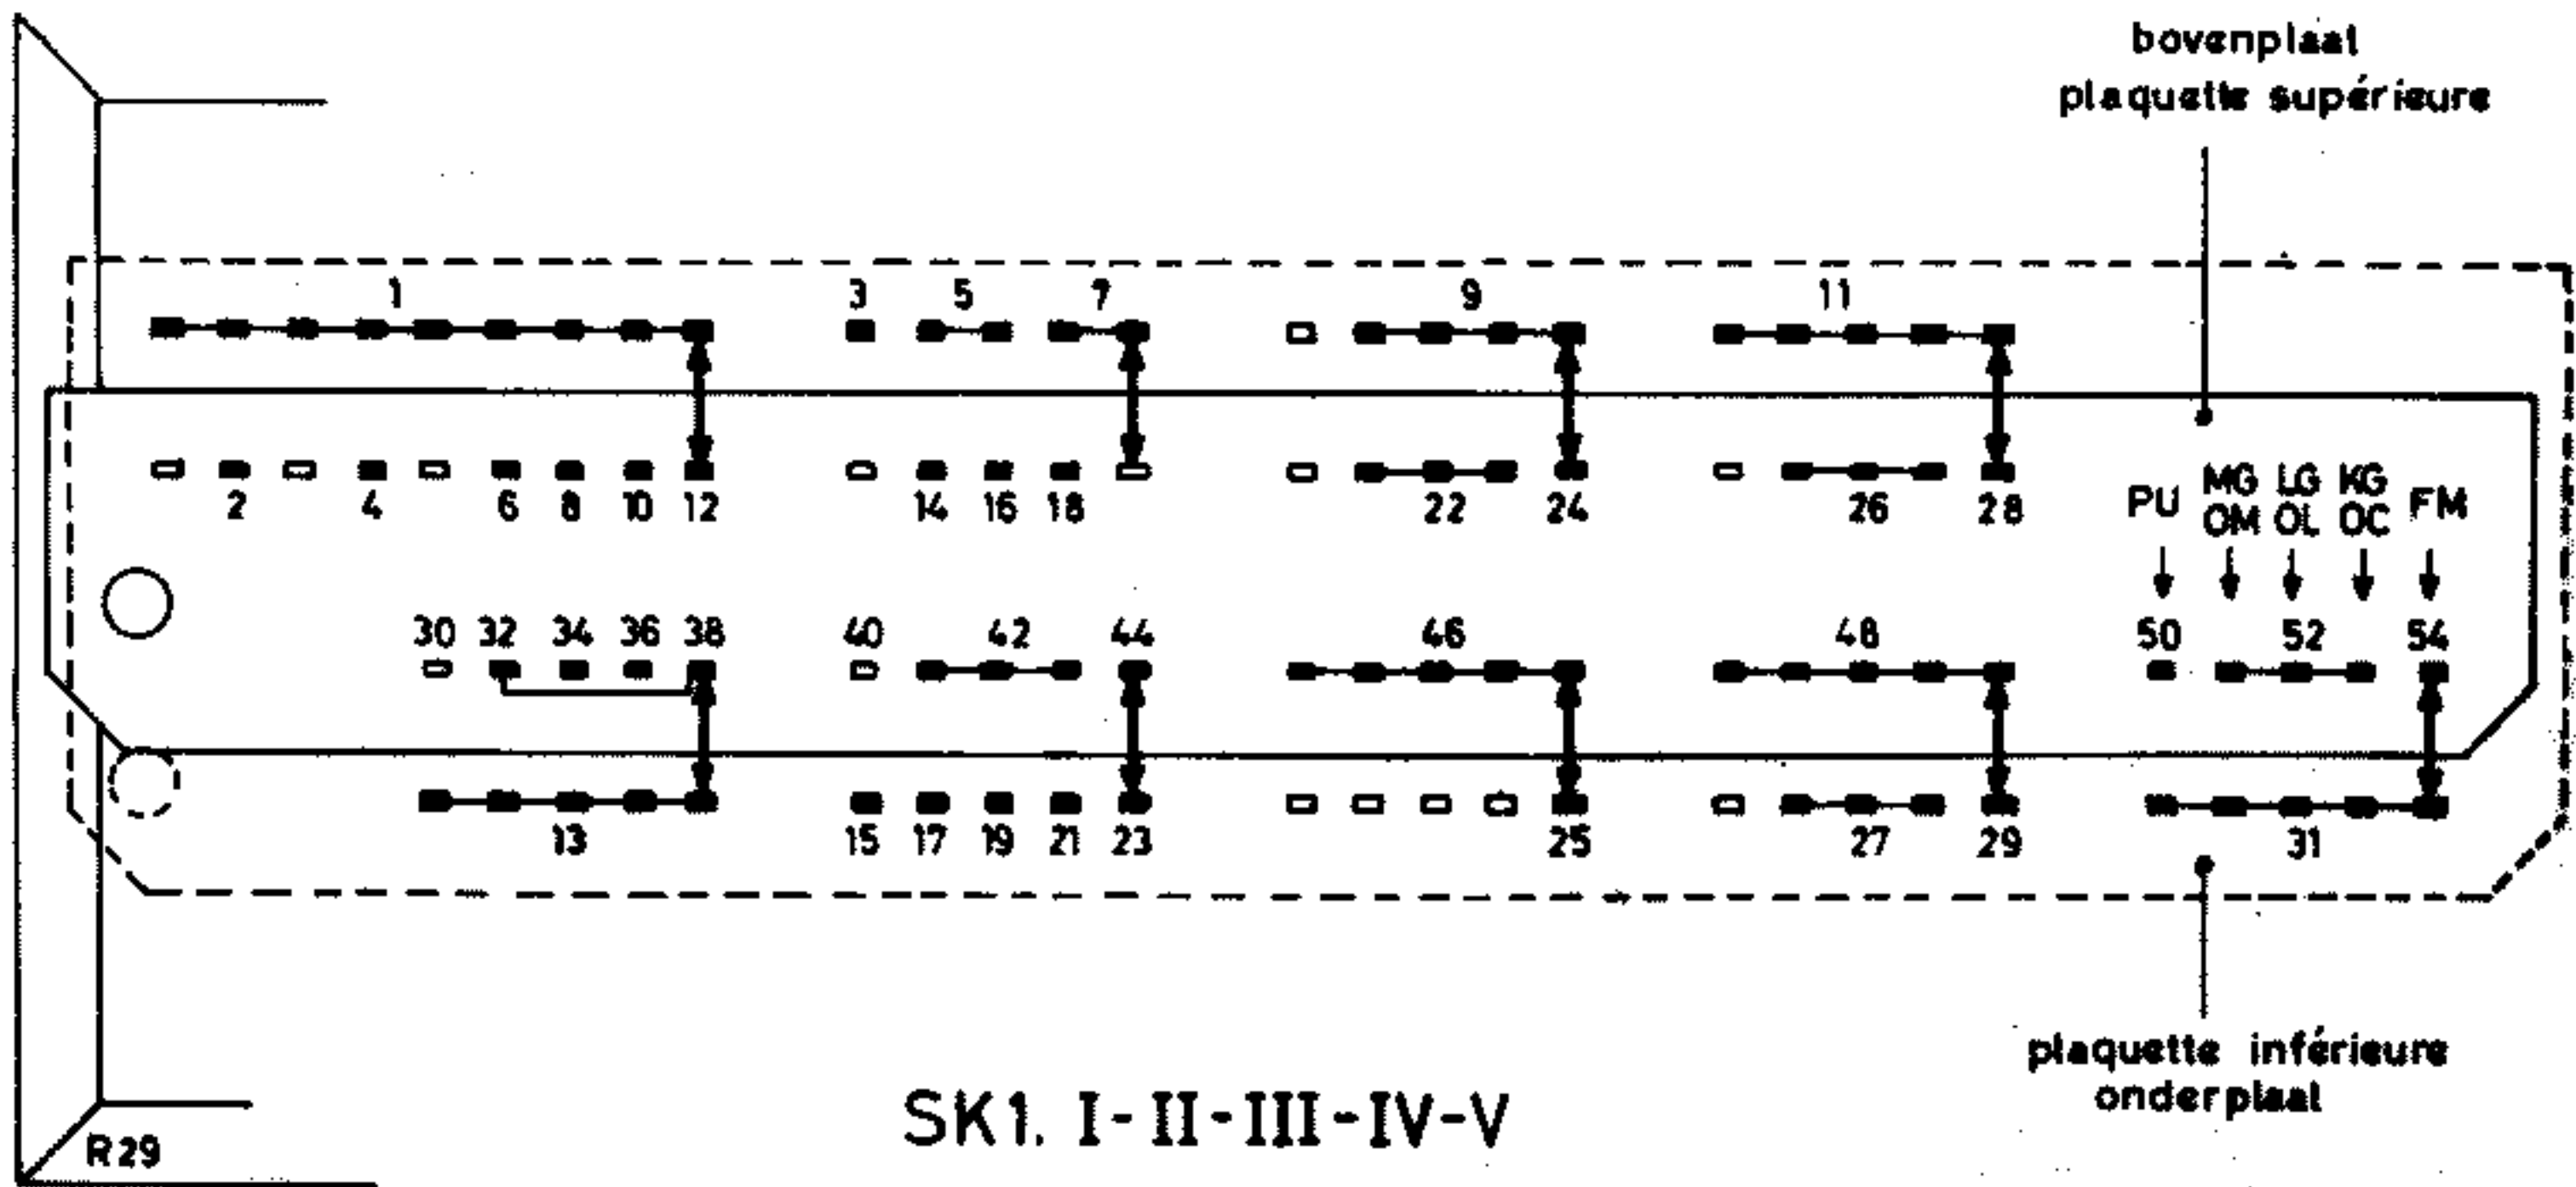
bovenplaat
plaquette supérieure

1 3 5 7 9 11

2 4 6 8 10 12 14 16 18 22 24 26 28

PU
MG OM
LG OL
KG OC
FM

30 32 34 36 38 40 42 44 46 48 50 52 54

13 15 17 19 21 23 25 27 29 31

plaquette inférieure
onderplaat

SK1. I-II-III-IV-V

R29